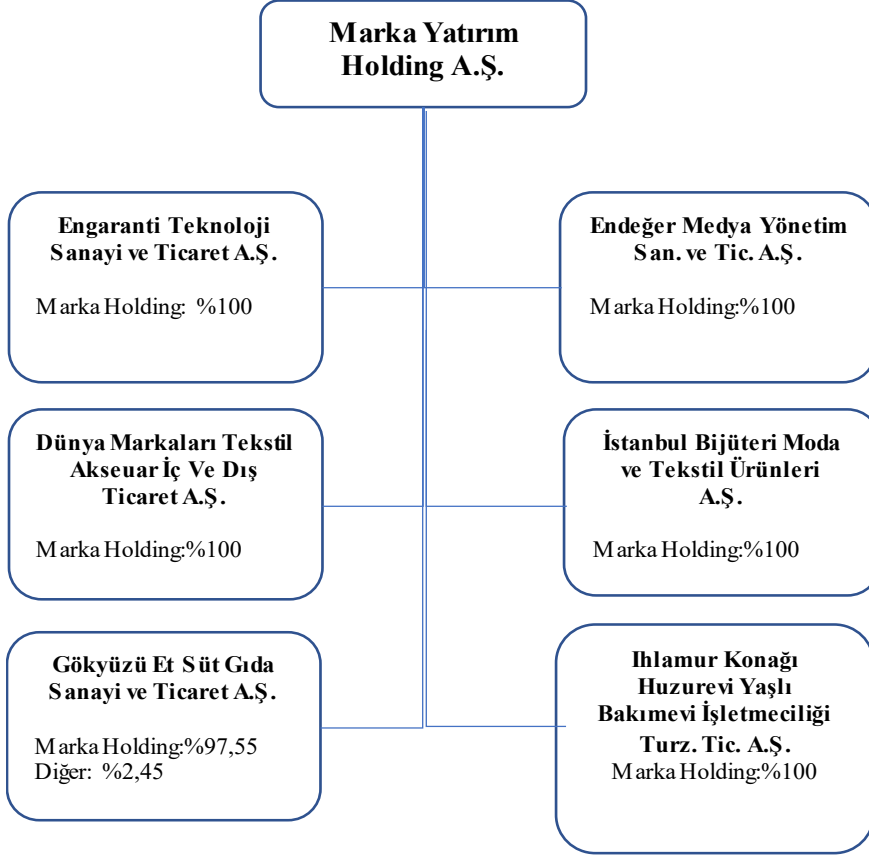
Marka Yatırım Holding A.Ş.

Engaranti Teknoloji Sanayi ve Ticaret A.Ş.

Marka Holding: %100

Endeğer Medya Yönetim San. ve Tic. A.Ş.

Marka Holding:%100

Dünya Markaları Tekstil Akseuar İç Ve Dış Ticaret A.Ş.

Marka Holding:%100

İstanbul Bijüteri Moda ve Tekstil Ürünleri A.Ş.

Marka Holding:%100

Gökyüzü Et Süt Gıda Sanayi ve Ticaret A.Ş.

Marka Holding:%97,55
Diğer: %2,45

Ihlamur Konağı Huzurevi Yaşlı Bakımevi İşletmeciliği Turz. Tic. A.Ş.
Marka Holding:%100